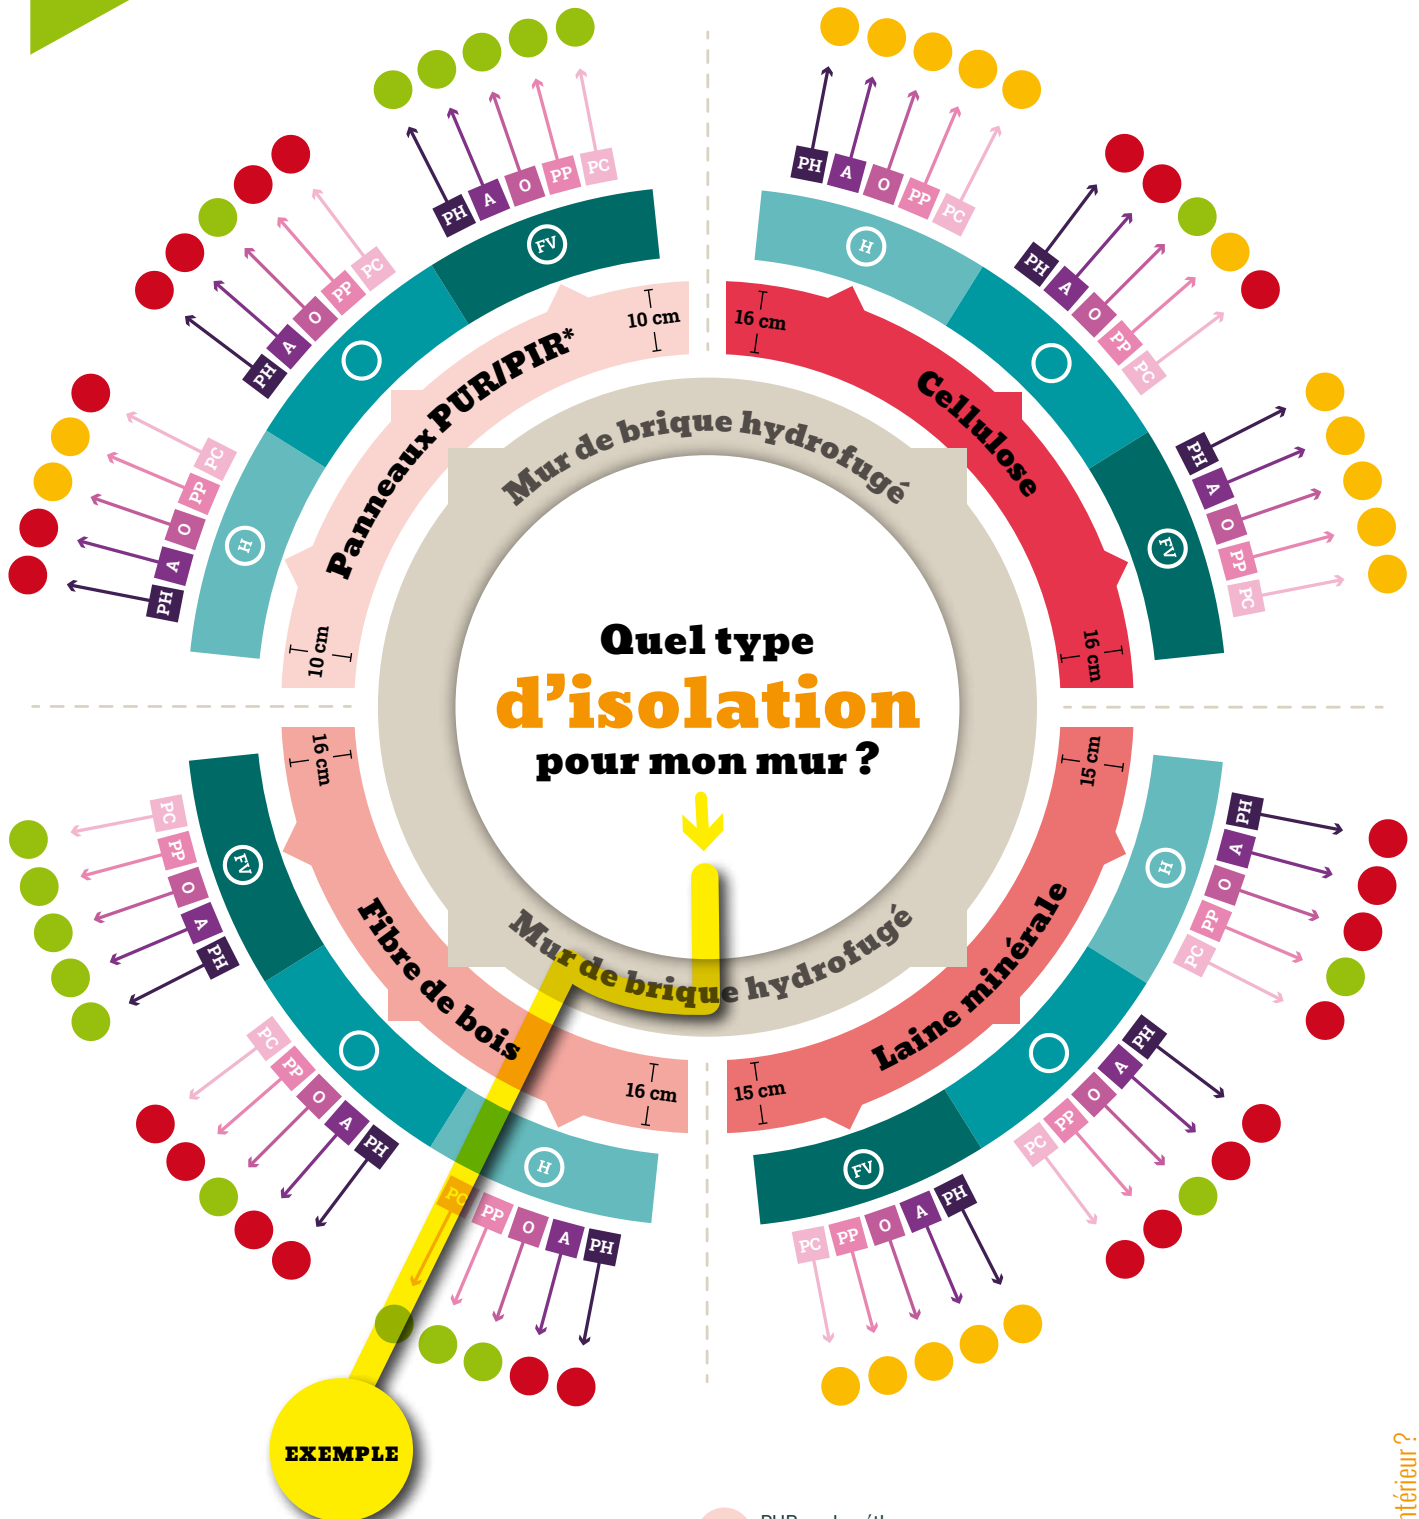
Quel type d'isolation pour mon mur ?

Mur de brique hydrofugé

Panneaux PUR/PIR*
10 cm
10 cm
FV
H
PH A O PP PC
PH A O PP PC
PH A O PP PC

Cellulose
16 cm
16 cm
H
FV
PH A O PP PC
PH A O PP PC
PH A O PP PC

Mur de brique hydrofugé

Fibre de bois
16 cm
16 cm
FV
H
PC PP O A PH
PC PP O A PH
PC PP O A PH

Laine minérale
15 cm
15 cm
H
FV
PH A O PP PC
PH A O PP PC
PC PP O A PH

EXEMPLE

PUR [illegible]

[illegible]térieur ?